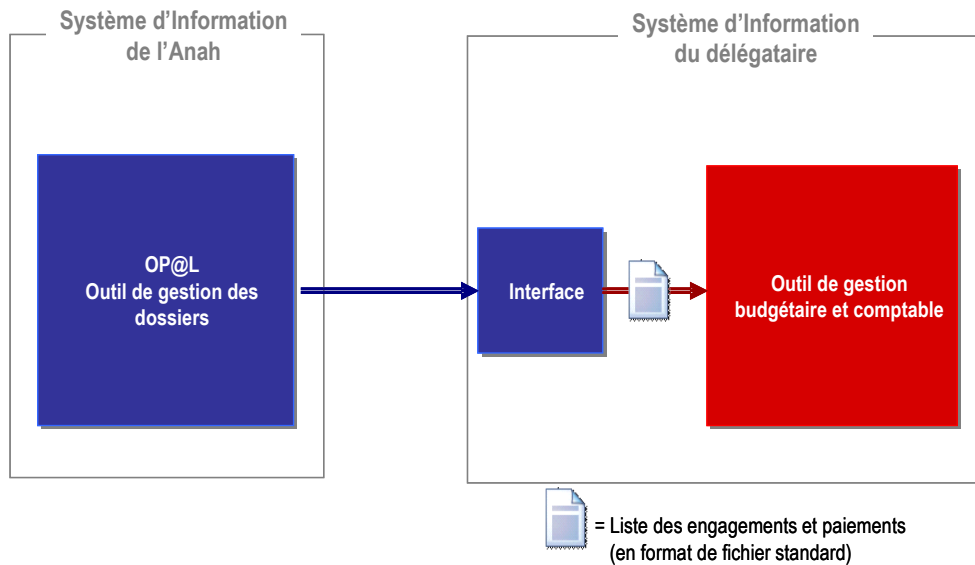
Système d'Information de l'Anah

OP@L
Outil de gestion des dossiers

Système d'Information du délégataire

Interface

Outil de gestion budgétaire et comptable

= Liste des engagements et paiements (en format de fichier standard)